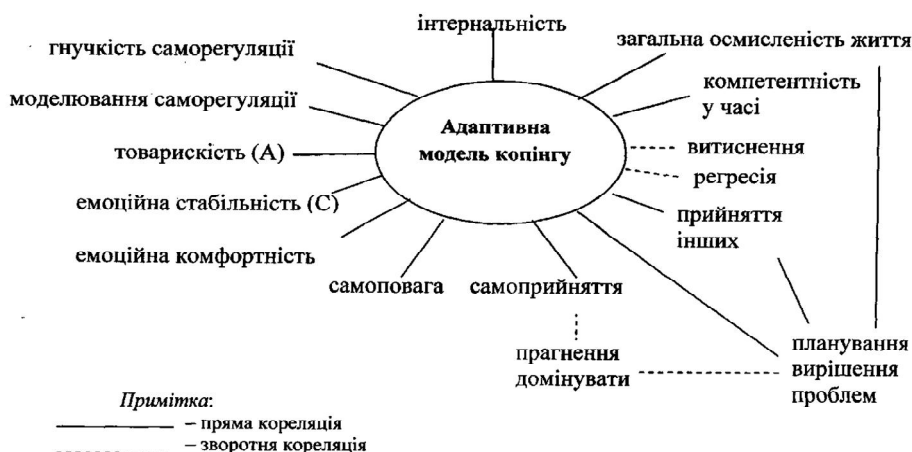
інтернальність

гнучкість саморегуляції

загальна осмисленість життя

моделювання саморегуляції

компетентність у часі

Адаптивна модель копінгу

товариськість (А)

витиснення

регресія

емоційна стабільність (С)

прийняття інших

емоційна комфортність

самоповага

самоприйняття

планування вирішення проблем

прагнення домінувати

Примітка:
– пряма кореляція
– зворотня кореляція